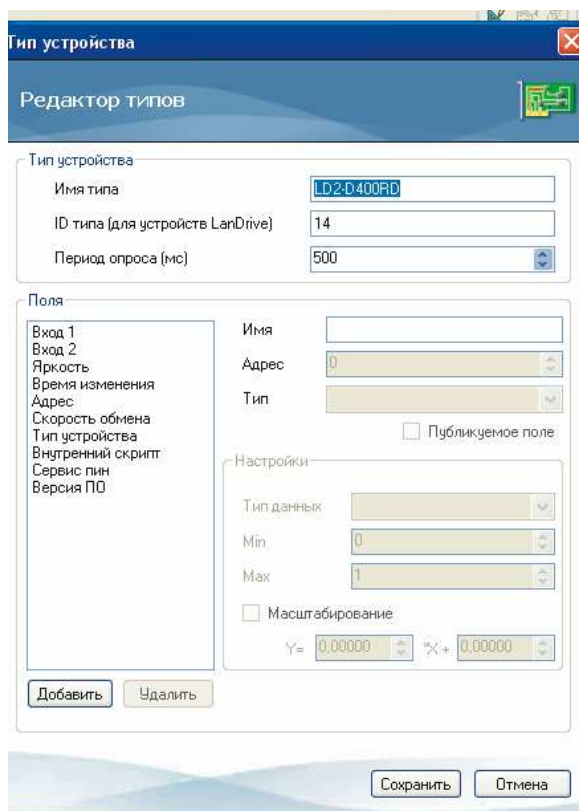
Тип устройства

Редактор типов

Тип устройства

Имя типа LD2-D400RD

ID типа (для устройств LanDrive) 14

Период опроса (мс) 500

Поля

Вход 1
Вход 2
Яркость
Время изменения
Адрес
Скорость обмена
Тип устройства
Внутренний скрипт
Сервис пин
Версия ПО

Имя

Адрес 0

Тип

Публикуемое поле

Настройки

Тип данных

Min 0

Max 1

Масштабирование

Y= 0,00000 *X+ 0,00000

Добавить Удалить

Сохранить Отмена